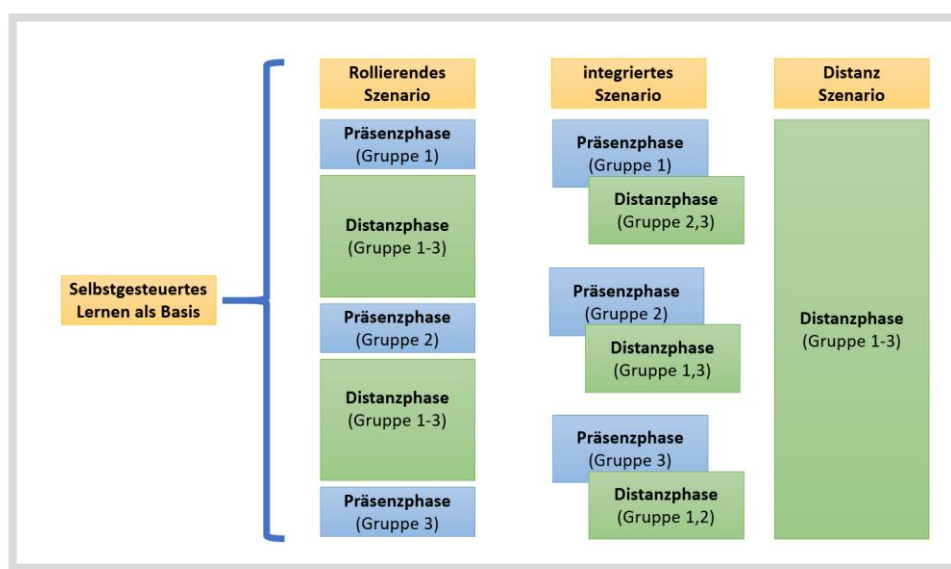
Selbstgesteuertes Lernen als Basis

Rollierendes Szenario

Präsenzphase (Gruppe 1)

Distanzphase (Gruppe 1-3)

Präsenzphase (Gruppe 2)

Distanzphase (Gruppe 1-3)

Präsenzphase (Gruppe 3)

integriertes Szenario

Präsenzphase (Gruppe 1)

Distanzphase (Gruppe 2,3)

Präsenzphase (Gruppe 2)

Distanzphase (Gruppe 1,3)

Präsenzphase (Gruppe 3)

Distanzphase (Gruppe 1,2)

Distanz Szenario

Distanzphase (Gruppe 1-3)